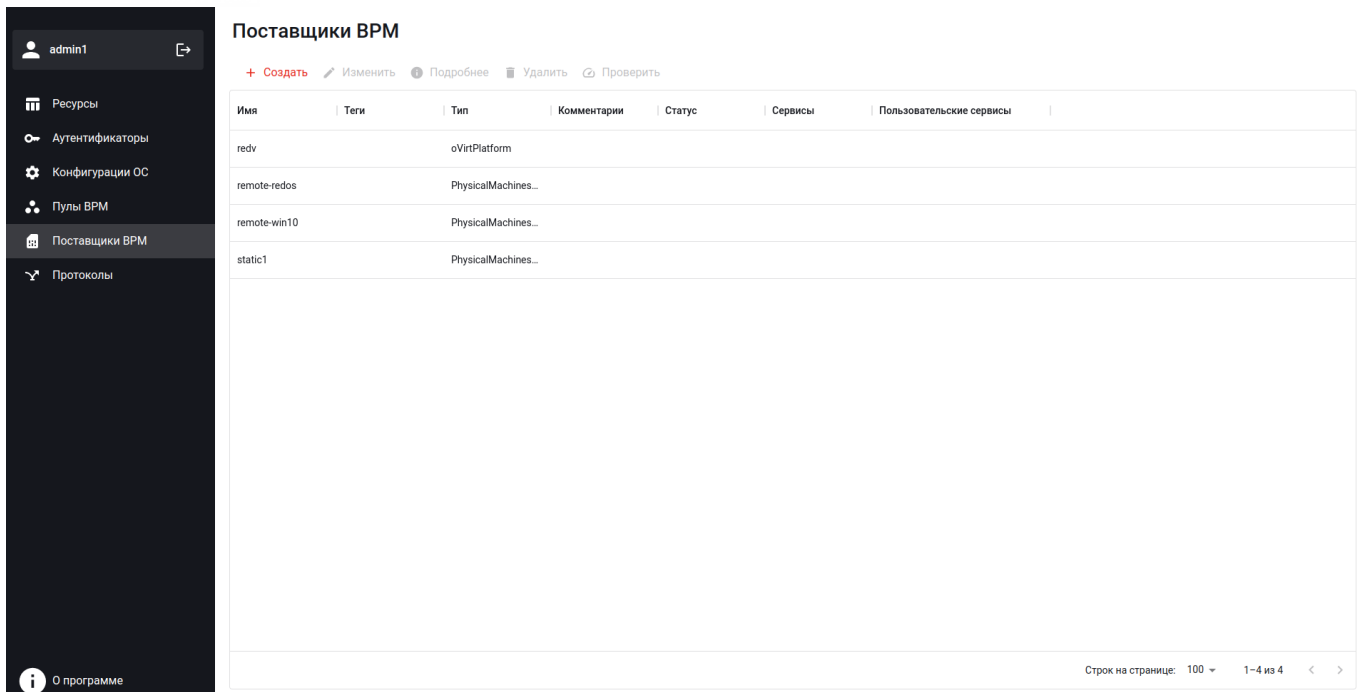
admin1

Ресурсы
Аутентификаторы
Конфигурации ОС
Пулы ВРМ
Поставщики ВРМ
Протоколы

О программе

Поставщики ВРМ

+ Создать Изменить Подробнее Удалить Проверить

| Имя | Теги | Тип | Комментарии | Статус | Сервисы | Пользовательские сервисы |
|---|---|---|---|---|---|---|
| redv | | oVirtPlatform | | | | |
| remote-redos | | PhysicalMachines... | | | | |
| remote-win10 | | PhysicalMachines... | | | | |
| static1 | | PhysicalMachines... | | | | |

Строк на странице: 100 1–4 из 4